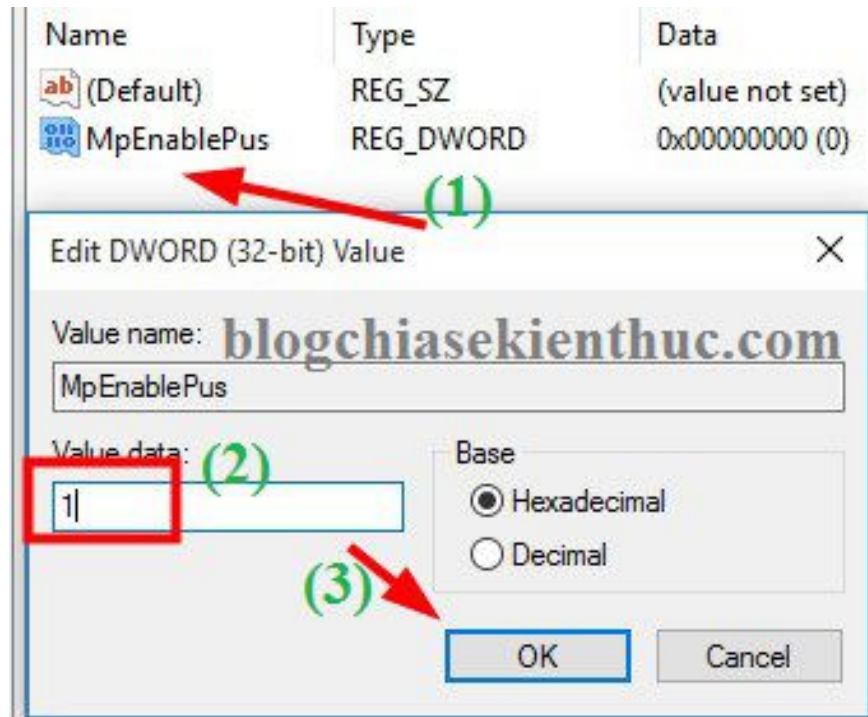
| Name | Type | Data |
|---|---|---|
| (Default) | REG_SZ | (value not set) |
| MpEnablePus | REG_DWORD | 0x00000000 (0) |

(1)

Edit DWORD (32-bit) Value

X

Value name:

blogchiasekienthuc.com

MpEnablePus

Value data:

(2)

1

Base

Hexadecimal

Decimal

(3)

OK

Cancel